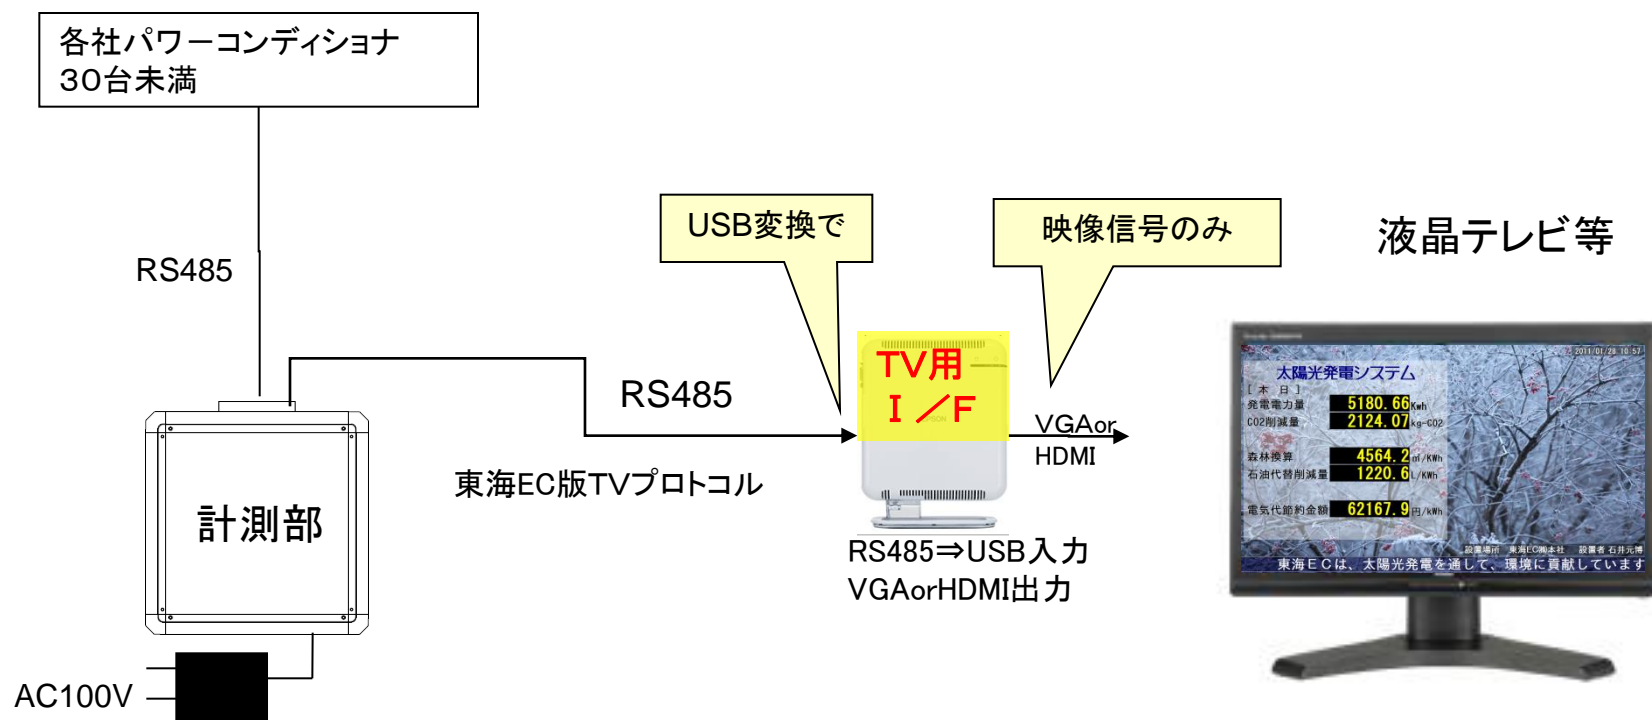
各社パワーコンディショナ
30台未満

RS485

計測部

AC100V

RS485

東海EC版TVプロトコル

USB変換で

TV用
I／F

RS485⇒USB入力
VGAorHDMI出力

映像信号のみ

VGAor
HDMI

液晶テレビ等

2011/01/28 10:57

太陽光発電システム
[本日]
発電電力量 5180.66 Kwh
CO2削減量 2124.07 kg-CO2
森林換算 4564.2 ㎡/KWh
石油代替削減量 1220.6 L/KWh
電気代節約金額 62167.9 円/kWh

設置場所 東海EC㈱本社 設置者 石井元博
東海ECは、太陽光発電を通して、環境に貢献しています